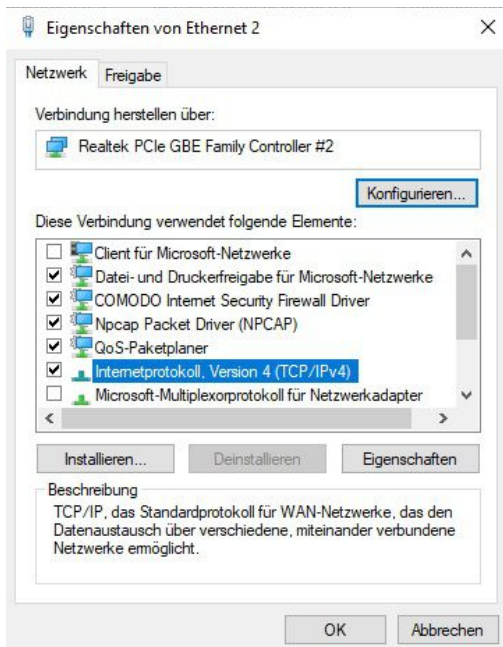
Eigenschaften von Ethernet 2

Netzwerk | Freigabe

Verbindung herstellen über:

Realtek PCIe GBE Family Controller #2

Konfigurieren...

Diese Verbindung verwendet folgende Elemente:

Client für Microsoft-Netzwerke
Datei- und Druckerfreigabe für Microsoft-Netzwerke
COMODO Internet Security Firewall Driver
Npcap Packet Driver (NPCAP)
QoS-Paketplaner
Internetprotokoll, Version 4 (TCP/IPv4)
Microsoft-Multiplexorprotokoll für Netzwerkadapter

Installieren... | Deinstallieren | Eigenschaften

Beschreibung
TCP/IP, das Standardprotokoll für WAN-Netzwerke, das den Datenaustausch über verschiedene, miteinander verbundene Netzwerke ermöglicht.

OK | Abbrechen